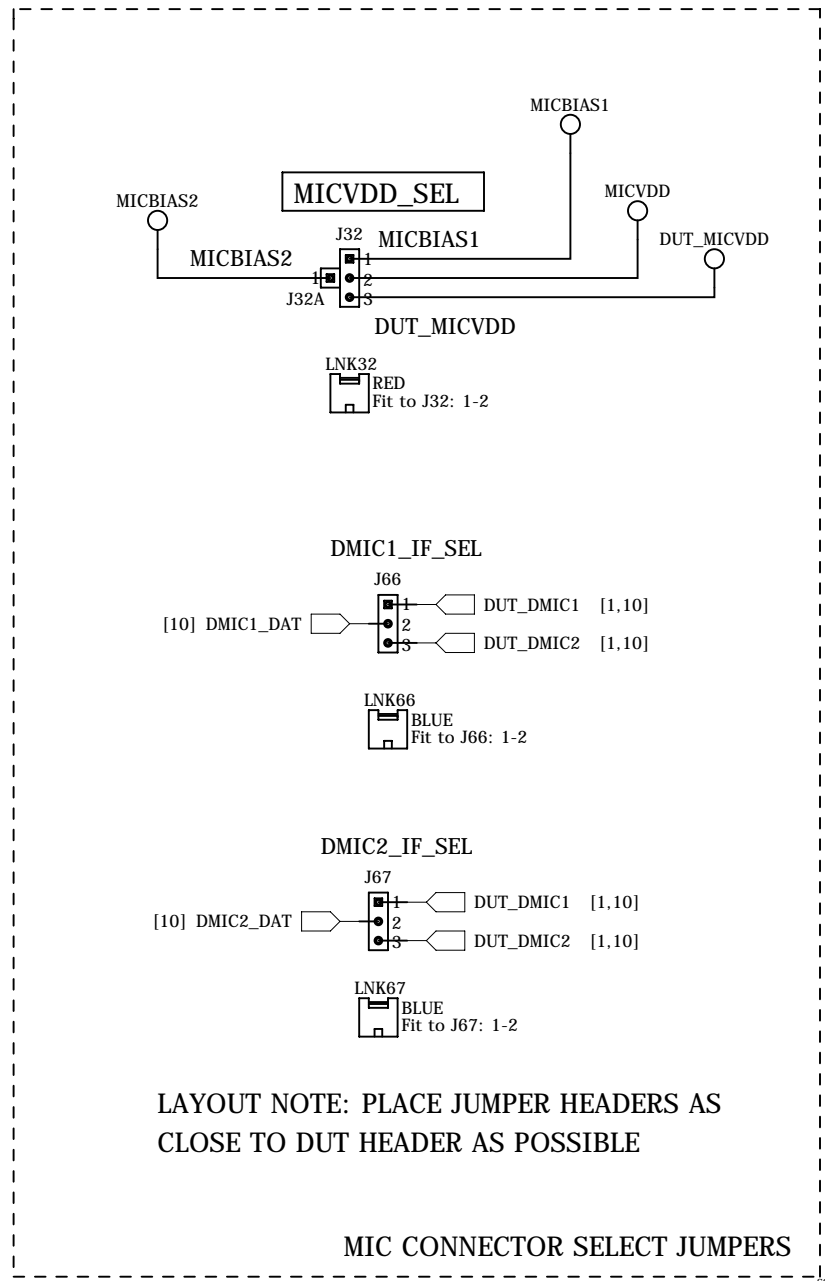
MICBIAS1

MICVDD_SEL

MICVDD

MICBIAS2

J32

MICBIAS1

DUT_MICVDD

MICBIAS2

1

1

2

J32A

3

DUT_MICVDD

LNK32
RED
Fit to J32: 1-2

DMIC1_IF_SEL

J66

1

DUT_DMIC1 [1,10]

[10] DMIC1_DAT

2

3

DUT_DMIC2 [1,10]

LNK66
BLUE
Fit to J66: 1-2

DMIC2_IF_SEL

J67

1

DUT_DMIC1 [1,10]

[10] DMIC2_DAT

2

3

DUT_DMIC2 [1,10]

LNK67
BLUE
Fit to J67: 1-2

LAYOUT NOTE: PLACE JUMPER HEADERS AS CLOSE TO DUT HEADER AS POSSIBLE

MIC CONNECTOR SELECT JUMPERS